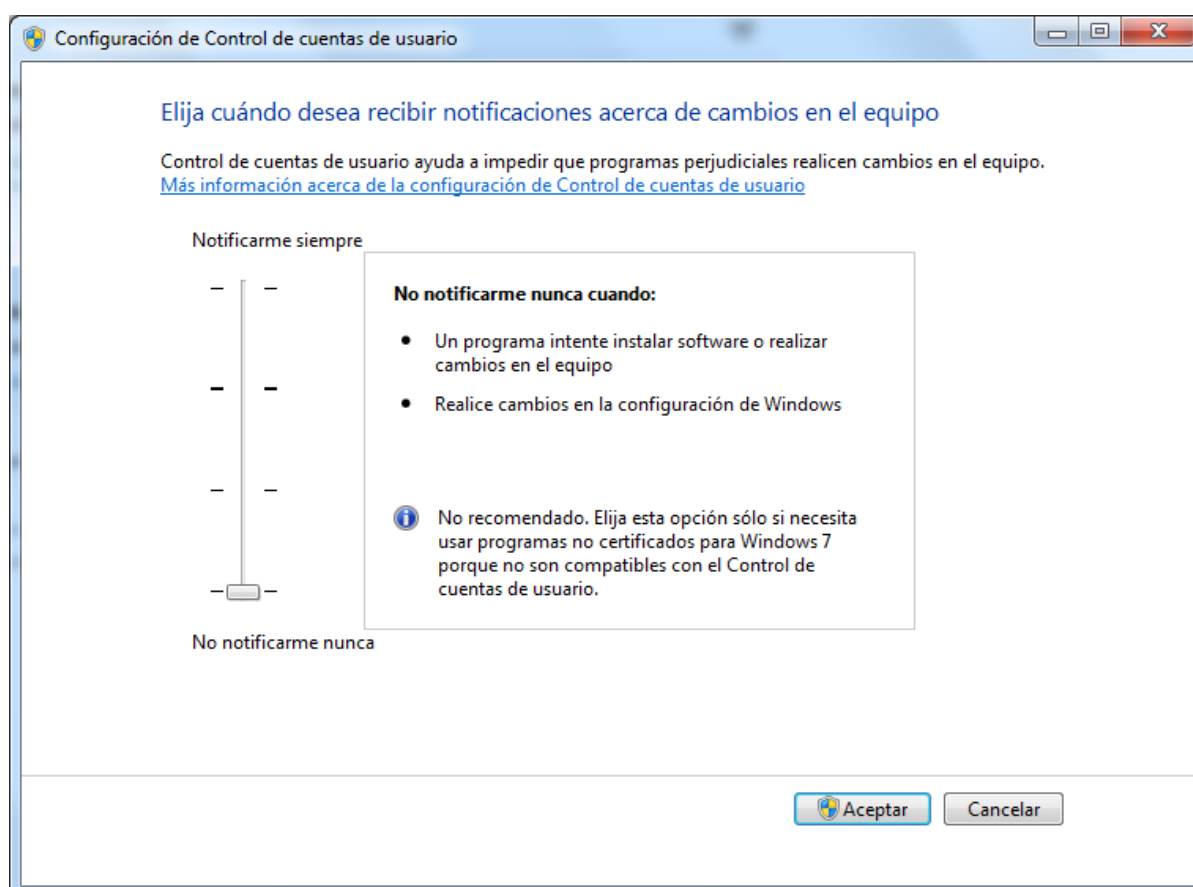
Configuración de Control de cuentas de usuario

Elija cuándo desea recibir notificaciones acerca de cambios en el equipo

Control de cuentas de usuario ayuda a impedir que programas perjudiciales realicen cambios en el equipo.
Más información acerca de la configuración de Control de cuentas de usuario

Notificarme siempre

No notificarme nunca cuando:

- Un programa intente instalar software o realizar cambios en el equipo
- Realice cambios en la configuración de Windows

No recomendado. Elija esta opción sólo si necesita usar programas no certificados para Windows 7 porque no son compatibles con el Control de cuentas de usuario.

No notificarme nunca

Aceptar
Cancelar